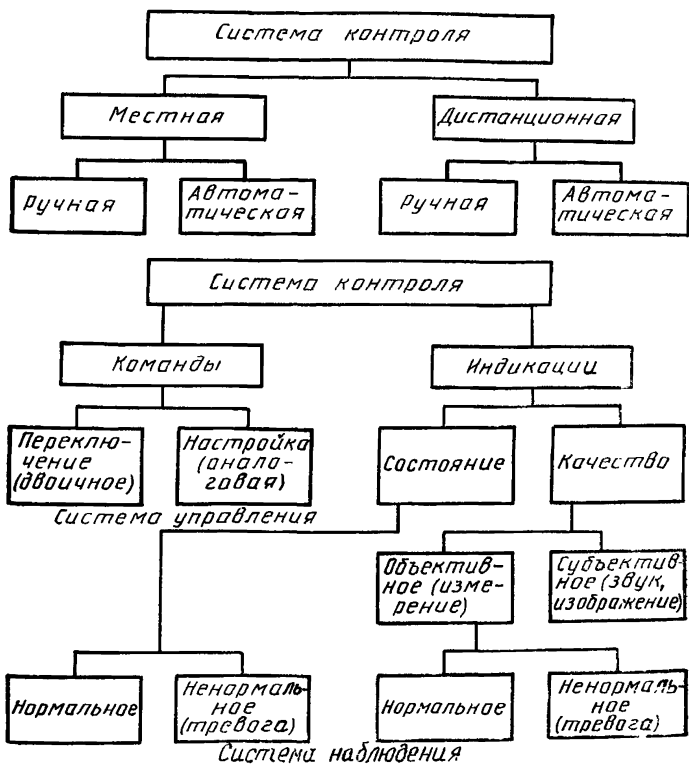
Система контроля

Местная

Дистанционная

Ручная

Автоматическая

Ручная

Автоматическая

Система контроля

Команды

Индикации

Переключение (двоичное)

Настройка (аналоговая)

Состояние

Качество

Система управления

Объективное (измерение)

Субъективное (звук, изображение)

Нормальное

Ненормальное (тревога)

Нормальное

Ненормальное (тревога)

Система наблюдения